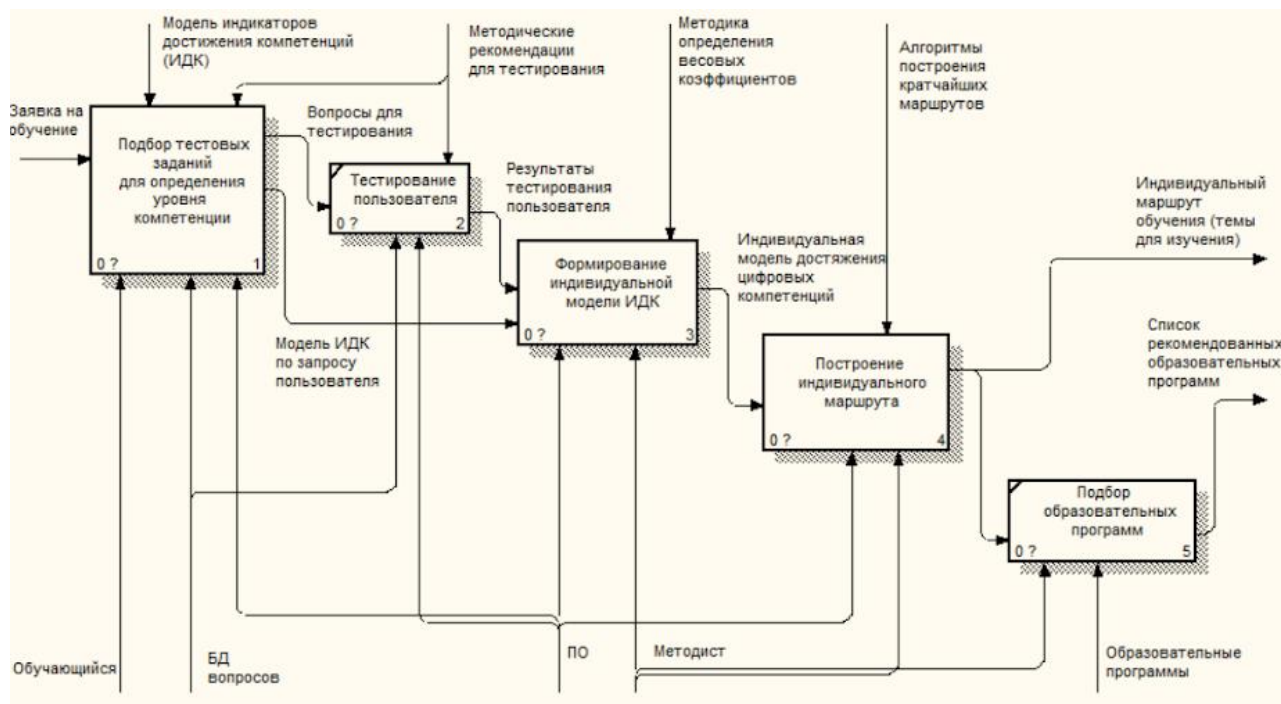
Модель индикаторов достижения компетенций (ИДК)

Методические рекомендации для тестирования

Методика определения весовых коэффициентов

Алгоритмы построения кратчайших маршрутов

Заявка на обучение

Подбор тестовых заданий для определения уровня компетенции
0 ? 1

Вопросы для тестирования

Тестирование пользователя
0 ? 2

Результаты тестирования пользователя

Формирование индивидуальной модели ИДК
0 ? 3

Индивидуальная модель достяжения цифровых компетенций

Индивидуальный маршрут обучения (темы для изучения)

Модель ИДК по запросу пользователя

Построение индивидуального маршрута
0 ? 4

Список рекомендованных образовательных программ

Подбор образовательных программ
0 ? 5

Обучающийся

БД вопросов

ПО

Методист

Образовательные программы